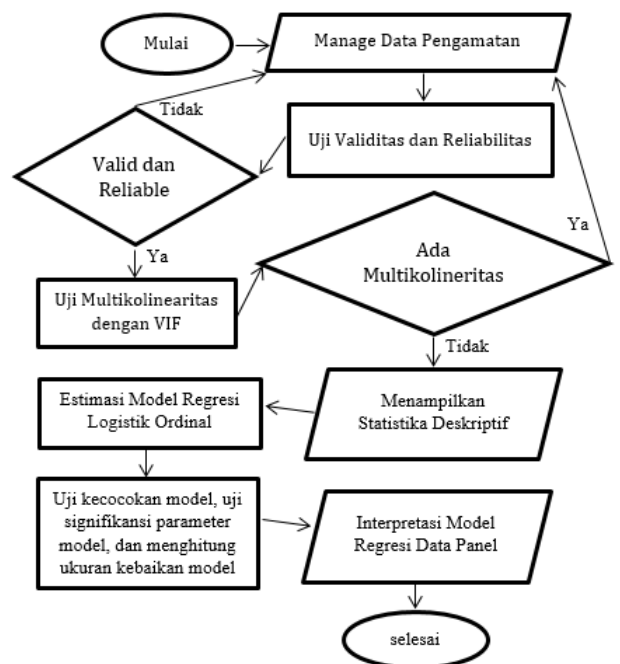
Mulai

Manage Data Pengamatan

Tidak

Uji Validitas dan Reliabilitas

Valid dan Reliable

Ya

Ada Multikolineritas

Ya

Uji Multikolinearitas dengan VIF

Tidak

Estimasi Model Regresi Logistik Ordinal

Menampilkan Statistika Deskriptif

Uji kecocokan model, uji signifikansi parameter model, dan menghitung ukuran kebaikan model

Interpretasi Model Regresi Data Panel

selesai